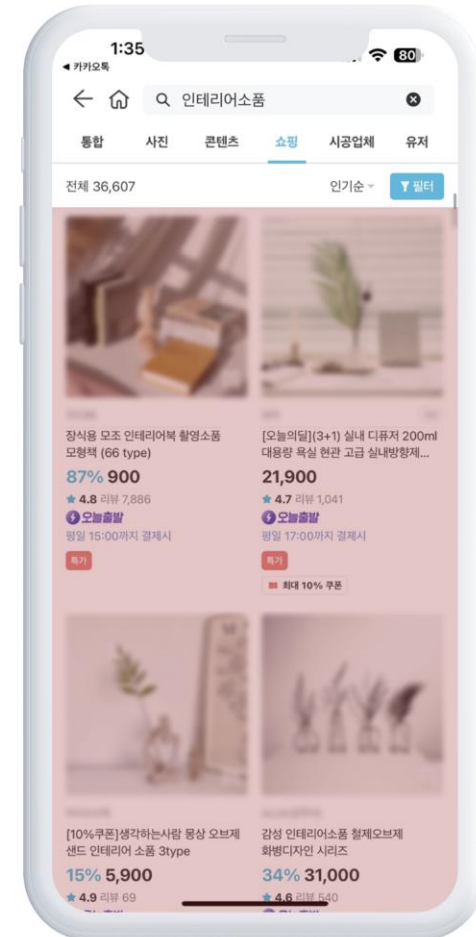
1:35
◀ 카카오톡
80

인테리어소품

통합 사진 콘텐츠 쇼핑 시공업체 유저

전체 36,607
인기순
필터

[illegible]
장식용 모조 인테리어북 촬영소품 모형책 (66 type)
87% 900
★ 4.8 리뷰 7,886
오늘출발
평일 15:00까지 결제시
특가

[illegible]
[오늘의딜](3+1) 실내 디퓨저 200ml 대용량 욕실 현관 고급 실내방향제...
21,900
★ 4.7 리뷰 1,041
오늘출발
평일 17:00까지 결제시
특가
최대 10% 쿠폰

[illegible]
[10%쿠폰]생각하는사람 몽상 오브제 샌드 인테리어 소품 3type
15% 5,900
★ 4.9 리뷰 69

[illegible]
감성 인테리어소품 철제오브제 화병디자인 시리즈
34% 31,000
★ 4.6 리뷰 540